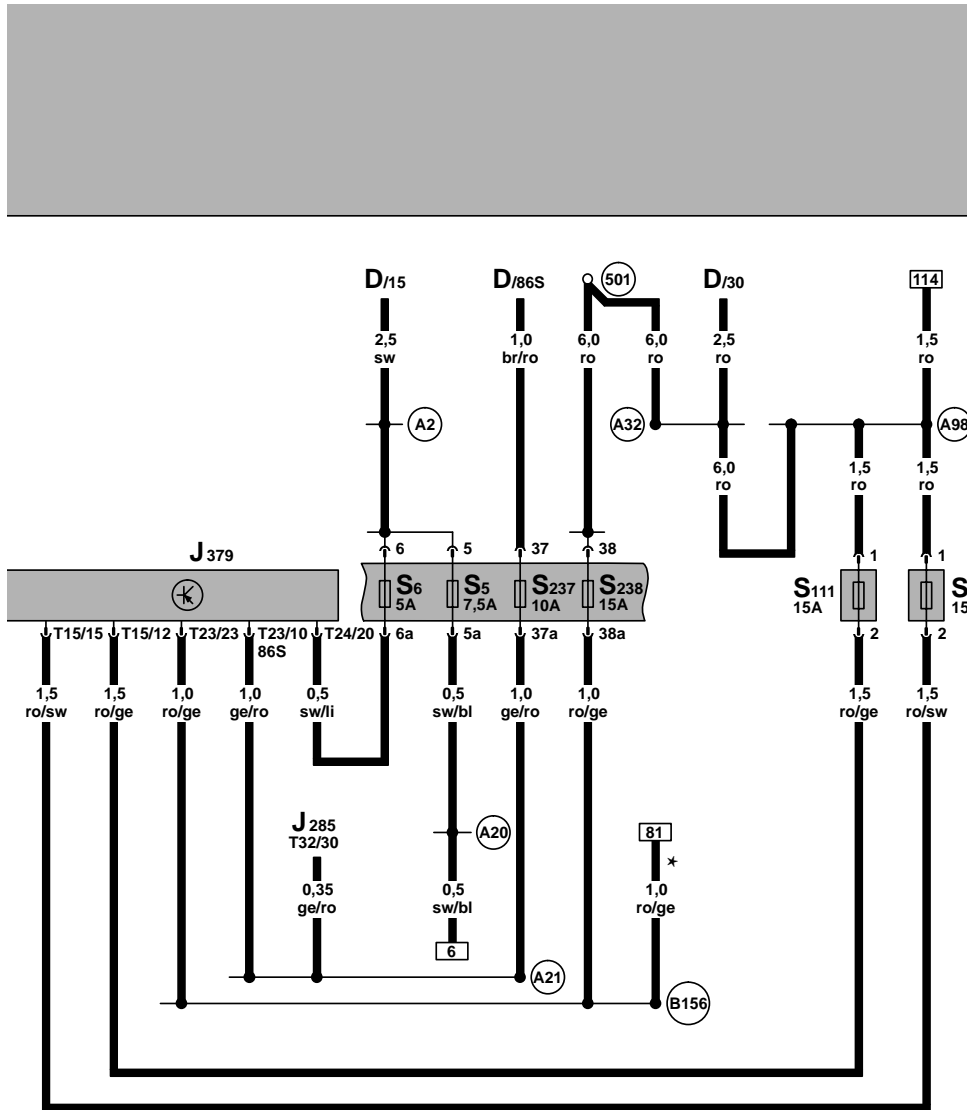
D/15
D/86S
501
D/30
114

2,5
sw
1,0
br/ro
6,0
ro
6,0
ro
2,5
ro
1,5
ro

A2
A32
A98

6,0
ro
1,5
ro
1,5
ro

J379
6
5
37
38
1
1

S6
5A
S5
7,5A
S237
10A
S238
15A
S111
15A
S
15

T15/15
T15/12
T23/23
T23/10
86S
T24/20
6a
5a
37a
38a
2
2

1,5
ro/sw
1,5
ro/ge
1,0
ro/ge
1,0
ge/ro
0,5
sw/li
0,5
sw/bl
1,0
ge/ro
1,0
ro/ge
1,5
ro/ge
1,5
ro/sw

A20
J285
T32/30
81
*

0,35
ge/ro
0,5
sw/bl
1,0
ro/ge

6
A21
B156